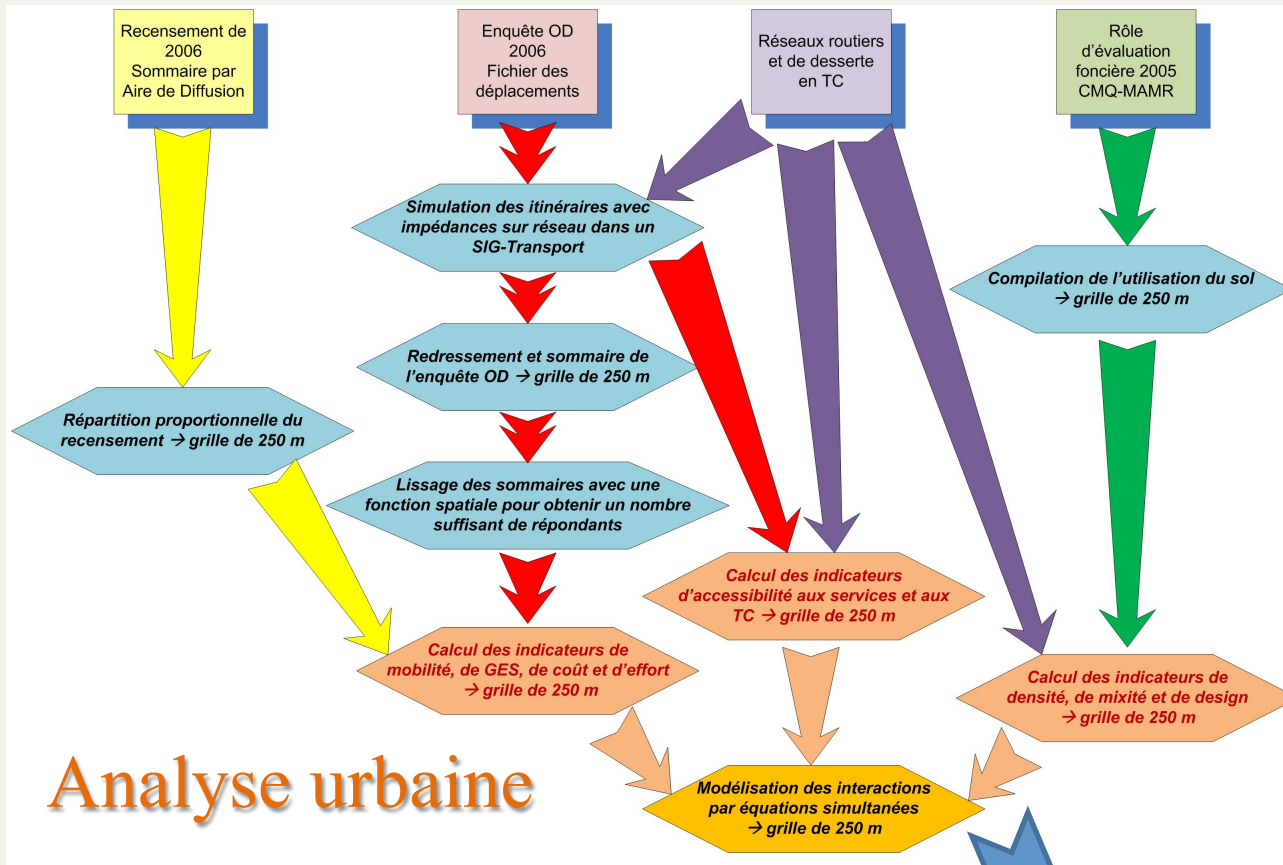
Recensement de 2006 Sommaire par Aire de Diffusion

Enquête OD 2006 Fichier des déplacements

Réseaux routiers et de desserte en TC

Rôle d'évaluation foncière 2005 CMQ-MAMR

Simulation des itinéraires avec impédances sur réseau dans un SIG-Transport

Compilation de l'utilisation du sol → grille de 250 m

Redressement et sommaire de l'enquête OD → grille de 250 m

Répartition proportionnelle du recensement → grille de 250 m

Lissage des sommaires avec une fonction spatiale pour obtenir un nombre suffisant de répondants

Calcul des indicateurs d'accessibilité aux services et aux TC → grille de 250 m

Calcul des indicateurs de mobilité, de GES, de coût et d'effort → grille de 250 m

Calcul des indicateurs de densité, de mixité et de design → grille de 250 m

Analyse urbaine

Modélisation des interactions par équations simultanées → grille de 250 m